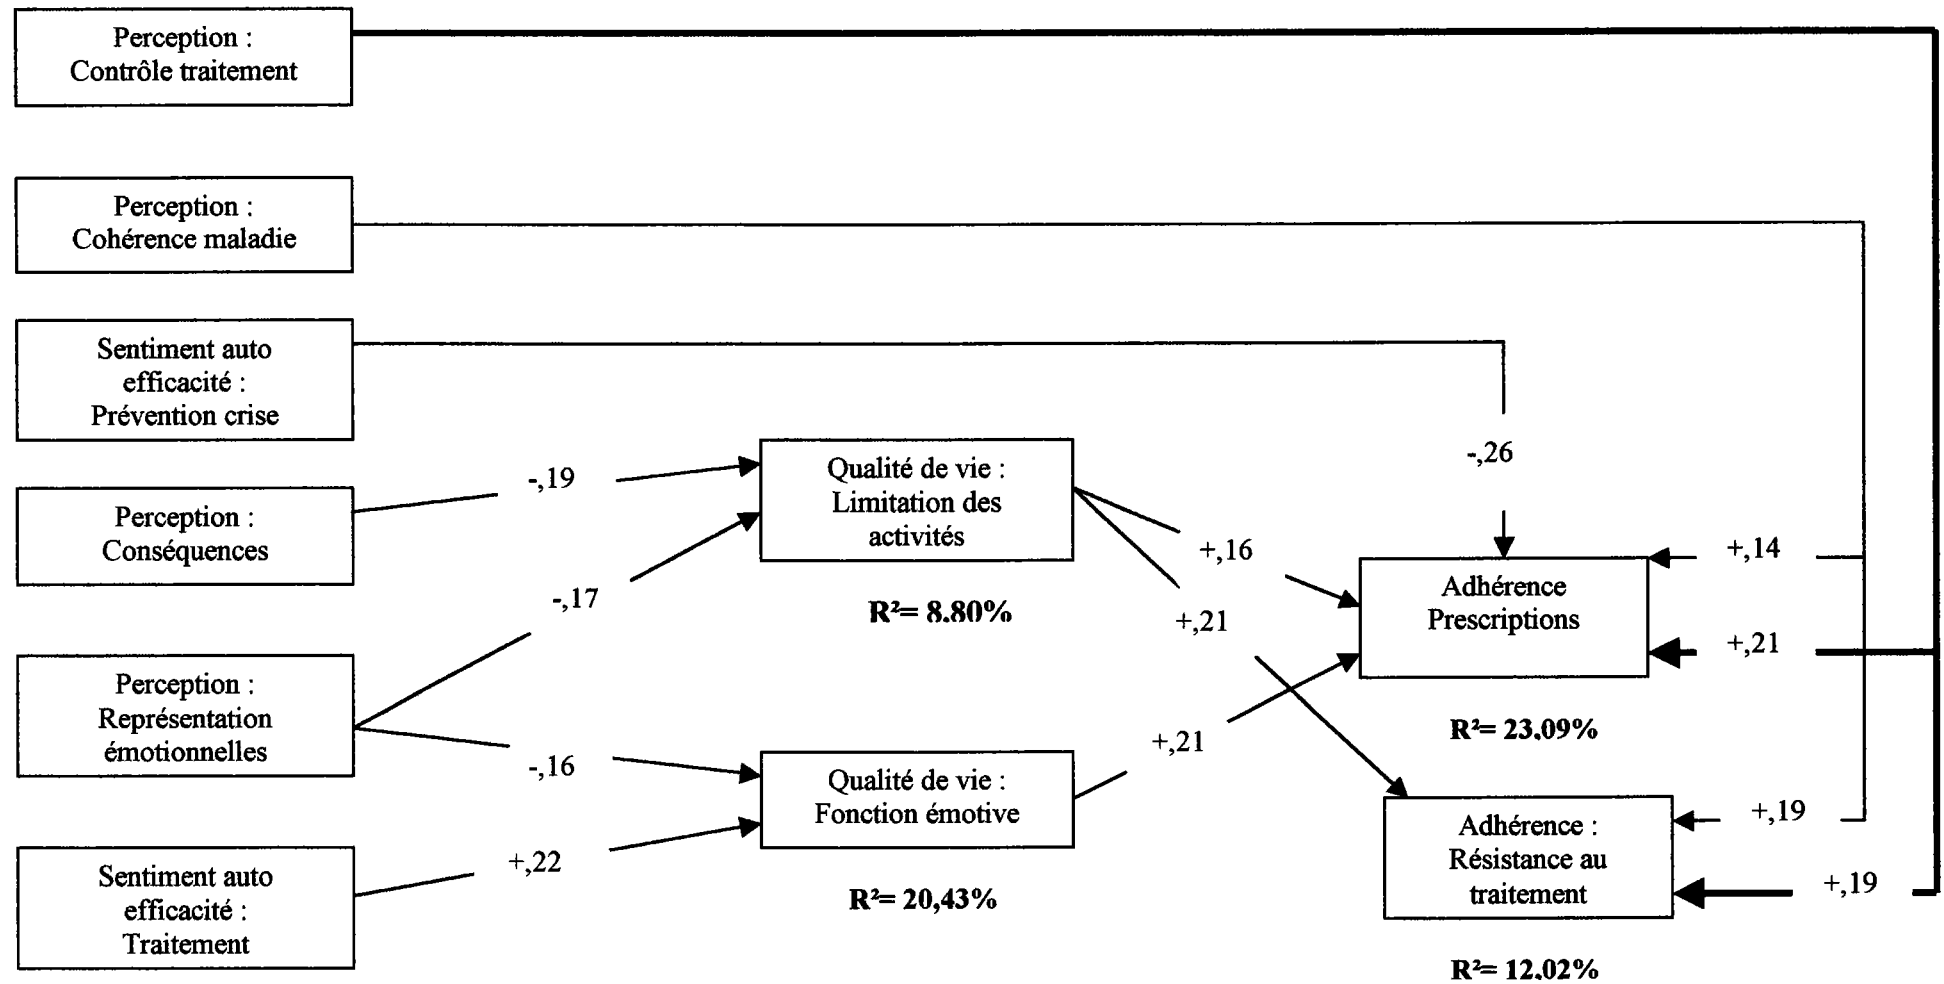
Perception : Contrôle traitement

Perception : Cohérence maladie

Sentiment auto efficacité : Prévention crise

Perception : Conséquences

Perception : Représentation émotionnelles

Sentiment auto efficacité : Traitement

-,19

-,17

-,16

+,22

Qualité de vie : Limitation des activités

R²= 8.80%

Qualité de vie : Fonction émotive

R²= 20,43%

+,16

+,21

+,21

-,26

Adhérence Prescriptions

R²= 23.09%

Adhérence : Résistance au traitement

R²= 12.02%

+,14

+,21

+,19

+,19